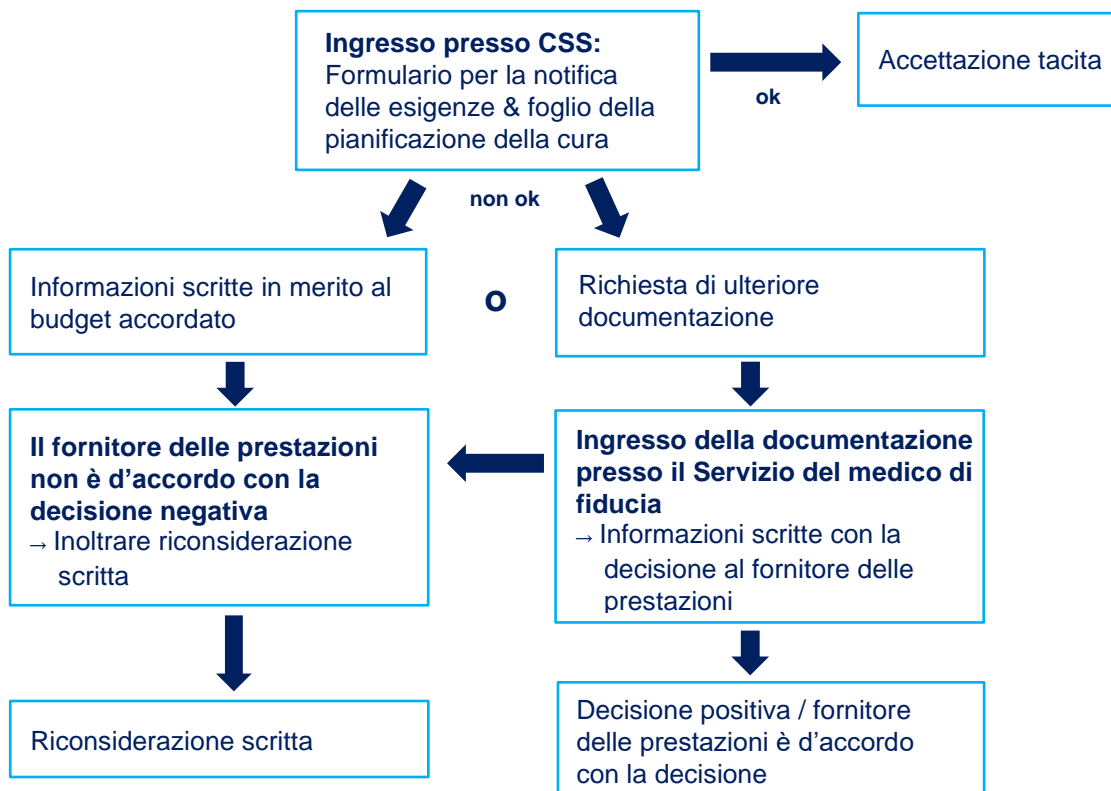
**Ingresso presso CSS:**
Formulario per la notifica delle esigenze & foglio della pianificazione della cura

ok

Accettazione tacita

non ok

Informazioni scritte in merito al budget accordato

o

Richiesta di ulteriore documentazione

**Il fornitore delle prestazioni non è d'accordo con la decisione negativa**
→ Inoltrare riconsiderazione scritta

**Ingresso della documentazione presso il Servizio del medico di fiducia**
→ Informazioni scritte con la decisione al fornitore delle prestazioni

Riconsiderazione scritta

Decisione positiva / fornitore delle prestazioni è d'accordo con la decisione